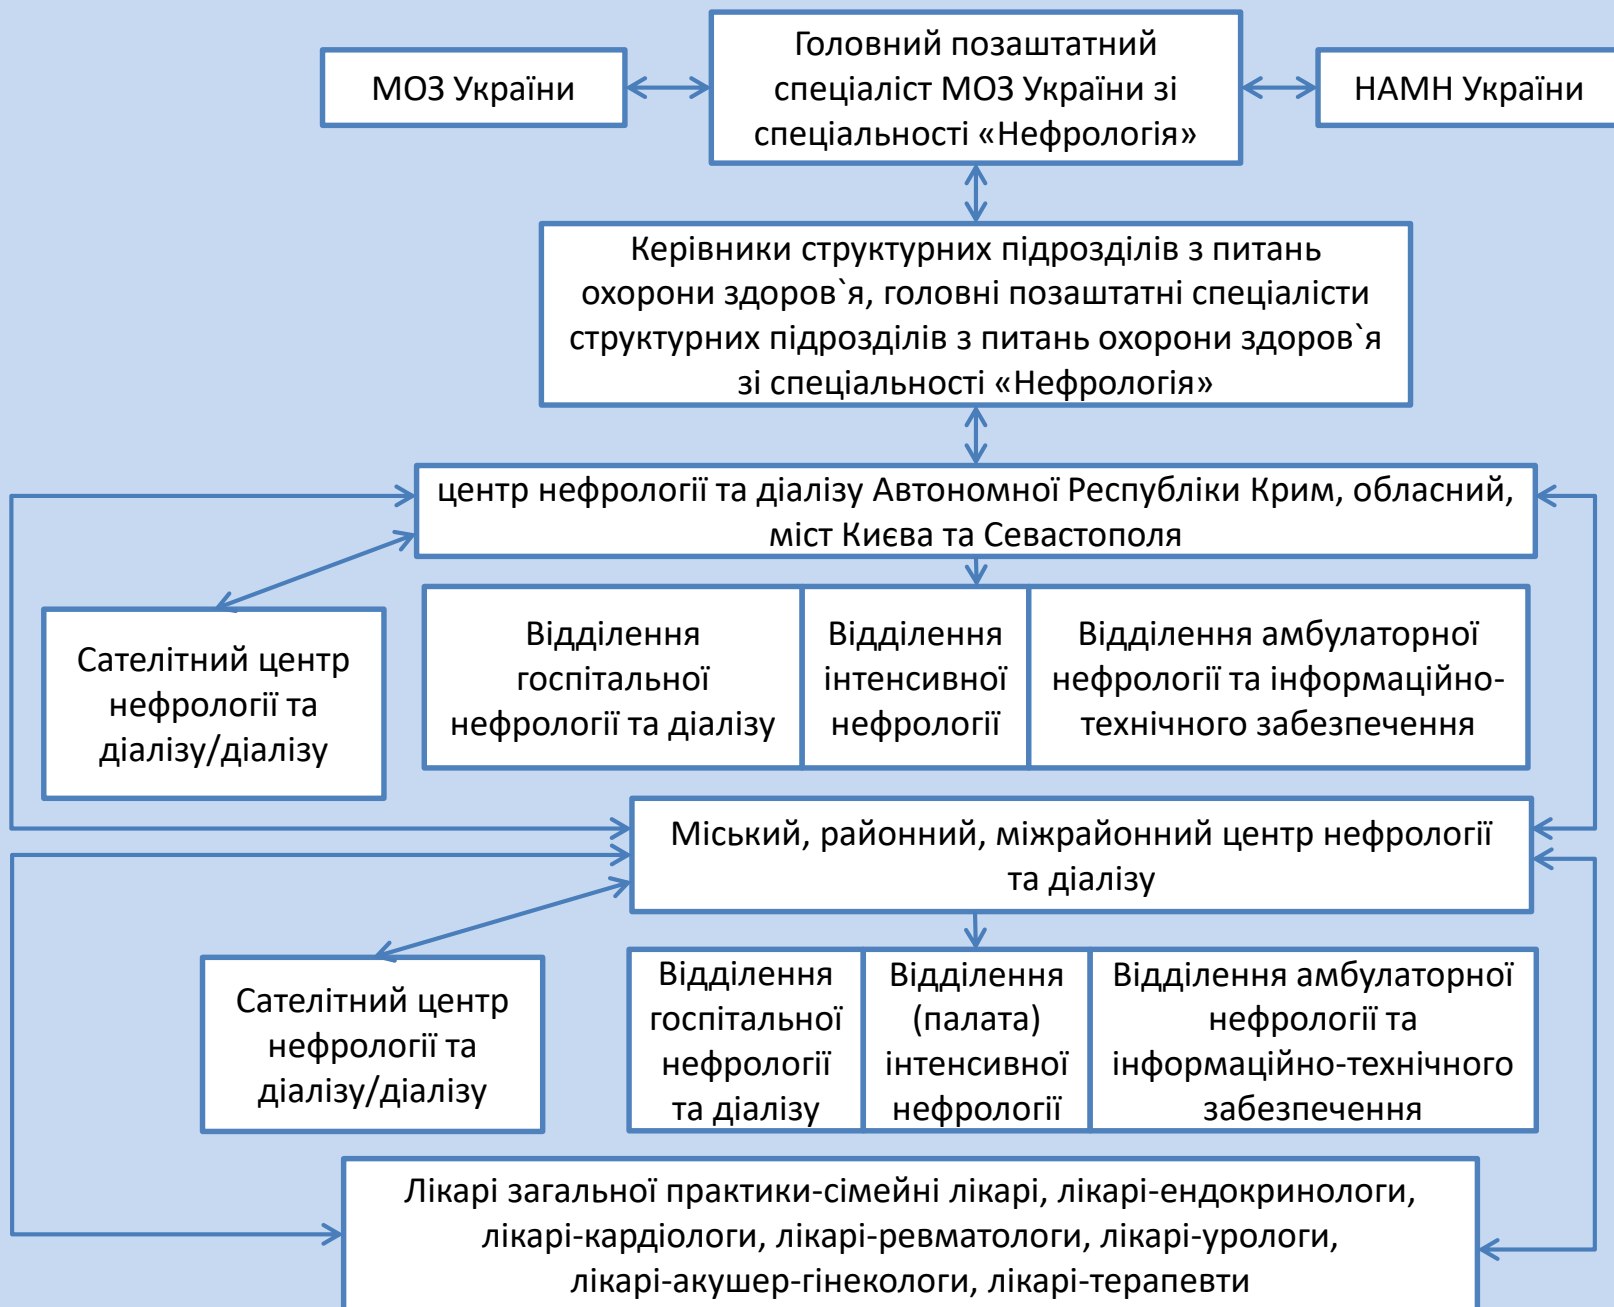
МОЗ України

Головний позаштатний спеціаліст МОЗ України зі спеціальності «Нефрологія»

НАМН України

Керівники структурних підрозділів з питань охорони здоров`я, головні позаштатні спеціалісти структурних підрозділів з питань охорони здоров`я зі спеціальності «Нефрологія»

центр нефрології та діалізу Автономної Республіки Крим, обласний, міст Києва та Севастополя

Сателітний центр нефрології та діалізу/діалізу

Відділення госпітальної нефрології та діалізу

Відділення інтенсивної нефрології

Відділення амбулаторної нефрології та інформаційно-технічного забезпечення

Міський, районний, міжрайонний центр нефрології та діалізу

Сателітний центр нефрології та діалізу/діалізу

Відділення госпітальної нефрології та діалізу

Відділення (палата) інтенсивної нефрології

Відділення амбулаторної нефрології та інформаційно-технічного забезпечення

Лікарі загальної практики-сімейні лікарі, лікарі-ендокринологи, лікарі-кардіологи, лікарі-ревматологи, лікарі-урологи, лікарі-акушер-гінекологи, лікарі-терапевти